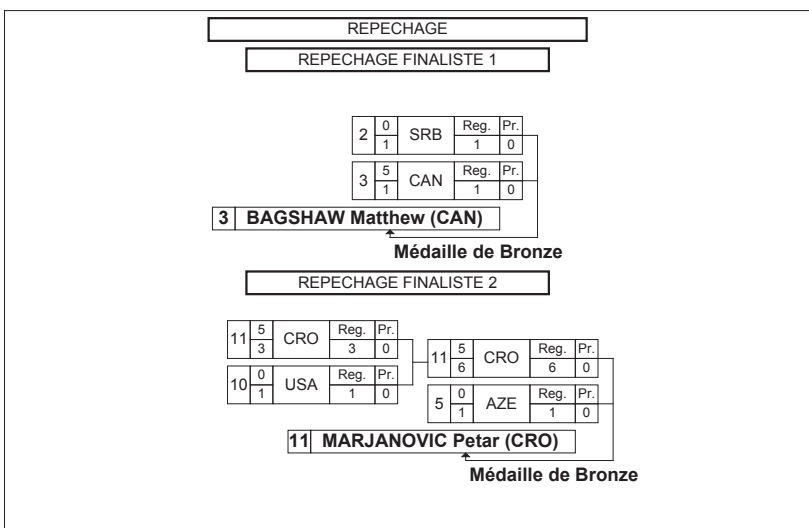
REPECHAGE

REPECHAGE FINALISTE 1

| | | | | |
|---|---|---|---|---|
| 2 | $\frac{0}{1}$ | SRB | Reg. 1 | Pr. 0 |
| 3 | $\frac{5}{1}$ | CAN | Reg. 1 | Pr. 0 |

3 BAGSHAW Matthew (CAN)

Médaille de Bronze

REPECHAGE FINALISTE 2

| | | | | |
|---|---|---|---|---|
| 11 | $\frac{5}{3}$ | CRO | Reg. 3 | Pr. 0 |
| 10 | $\frac{0}{1}$ | USA | Reg. 1 | Pr. 0 |

| | | | | |
|---|---|---|---|---|
| 11 | $\frac{5}{6}$ | CRO | Reg. 6 | Pr. 0 |
| 5 | $\frac{0}{1}$ | AZE | Reg. 1 | Pr. 0 |

11 MARJANOVIC Petar (CRO)

Médaille de Bronze